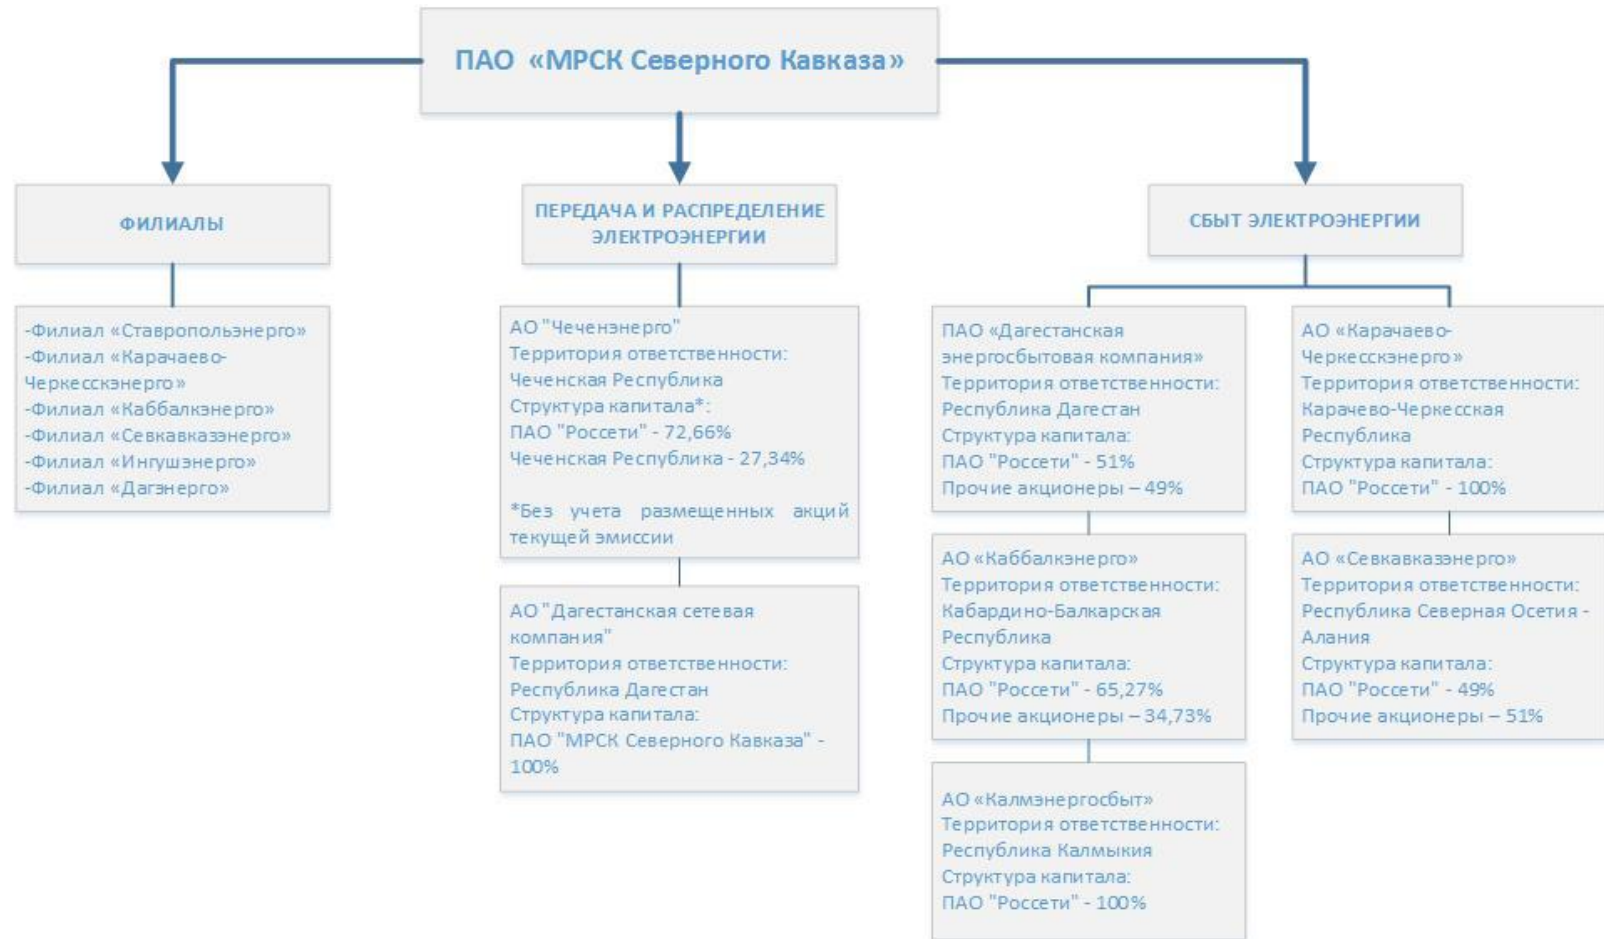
ПАО «МРСК Северного Кавказа»

ФИЛИАЛЫ

-Филиал «Ставропольэнерго»
-Филиал «Карачаево-Черкесскэнерго»
-Филиал «Каббалкэнерго»
-Филиал «Севкавказэнерго»
-Филиал «Ингушэнерго»
-Филиал «Дагэнерго»

ПЕРЕДАЧА И РАСПРЕДЕЛЕНИЕ ЭЛЕКТРОЭНЕРГИИ

АО "Чеченэнерго"
Территория ответственности:
Чеченская Республика
Структура капитала*:
ПАО "Россети" - 72,66%
Чеченская Республика - 27,34%

*Без учета размещенных акций текущей эмиссии

АО "Дагестанская сетевая компания"
Территория ответственности:
Республика Дагестан
Структура капитала:
ПАО "МРСК Северного Кавказа" - 100%

СБЫТ ЭЛЕКТРОЭНЕРГИИ

ПАО «Дагестанская энергосбытовая компания»
Территория ответственности:
Республика Дагестан
Структура капитала:
ПАО "Россети" - 51%
Прочие акционеры – 49%

АО «Каббалкэнерго»
Территория ответственности:
Кабардино-Балкарская Республика
Структура капитала:
ПАО "Россети" - 65,27%
Прочие акционеры – 34,73%

АО «Калмэнергосбыт»
Территория ответственности:
Республика Калмыкия
Структура капитала:
ПАО "Россети" - 100%

АО «Карачаево-Черкесскэнерго»
Территория ответственности:
Карачево-Черкесская Республика
Структура капитала:
ПАО "Россети" - 100%

АО «Севкавказэнерго»
Территория ответственности:
Республика Северная Осетия - Алания
Структура капитала:
ПАО "Россети" - 49%
Прочие акционеры – 51%